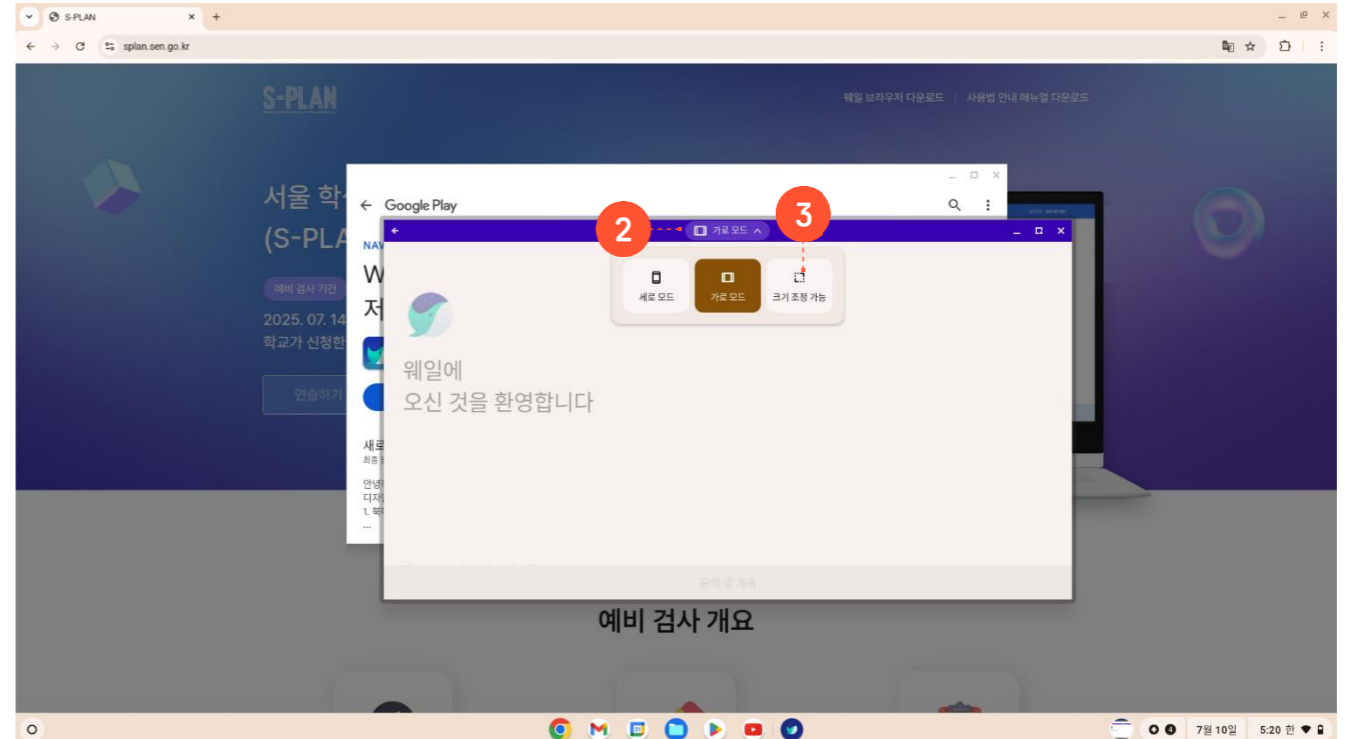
S-PLAN

splan.sen.go.kr

S-PLAN

웨일 브라우저 다운로드 | 사용법 안내 매뉴얼 다운로드

서울 학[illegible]
(S-PLA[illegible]

예비 검사 기간

2025. 07. 14

학교가 신청한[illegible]

연습하기

Google Play

NAV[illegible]

W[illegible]
저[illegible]

새로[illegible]

안녕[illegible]
디자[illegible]
1. 북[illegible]
...

2

가로 모드

3

세로 모드

가로 모드

크기 조정 가능

웨일에
오신 것을 환영합니다

동의 및 계속

예비 검사 개요

7월 10일

5:20 한